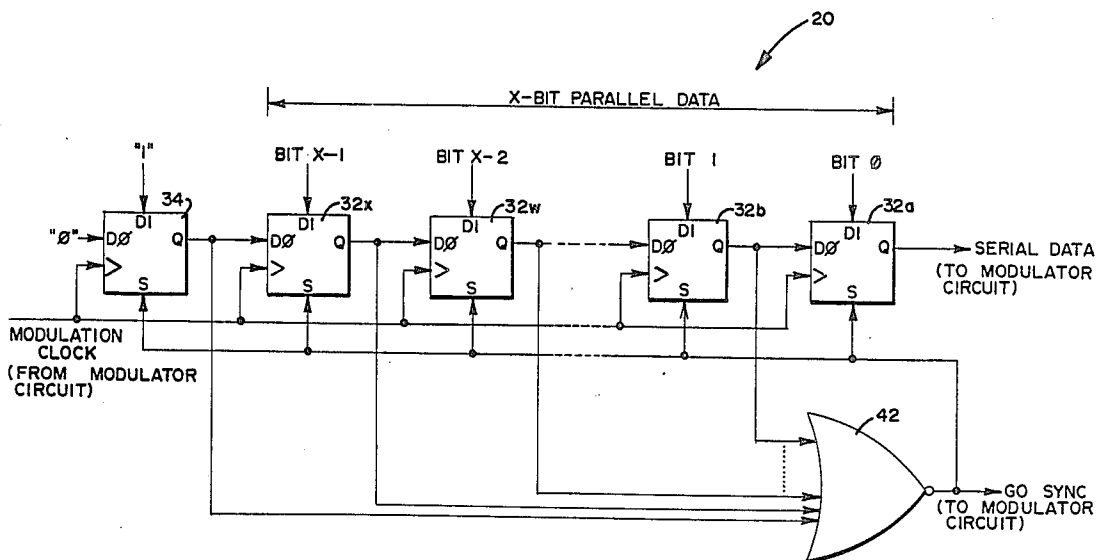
20

X-BIT PARALLEL DATA

"1"

BIT X-1

BIT X-2

BIT 1

BIT Ø

34

32x

32w

32b

32a

"Ø"

DØ

DI

Q

S

DØ

DI

Q

S

DØ

DI

Q

S

DØ

DI

Q

S

DØ

DI

Q

S

SERIAL DATA (TO MODULATOR CIRCUIT)

MODULATION CLOCK (FROM MODULATOR CIRCUIT)

42

GO SYNC (TO MODULATOR CIRCUIT)